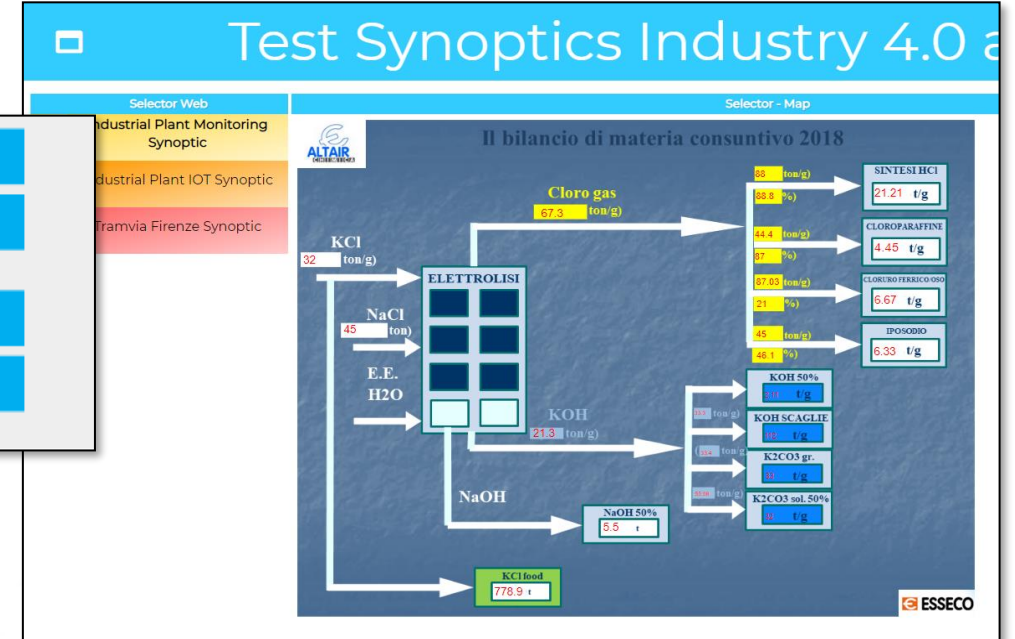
Test Synoptics Industry 4.0 a

Selector Web

Selector - Map

ndustrial Plant Monitoring Synoptic

dustrial Plant IOT Synoptic

Tramvia Firenze Synoptic

ALTAIR

Il bilancio di materia consuntivo 2018

Cloro gas
67.3 ton/g)

KCl
32 ton/g)

NaCl
45 ton)

E.E.
H2O

ELETTROLISI

KOH
21.3 ton/g)

NaOH

88 ton/g)
88.8 %)
44.4 ton/g)
87 %)
87.03 ton/g)
21 %)
45 ton/g)
46.1 %)

SINTESI HCl
21.21 t/g

CLOROPARAFFINE
4.45 t/g

CLORURO FERRICO/OSO
6.67 t/g

IPOSODIO
6.33 t/g

KOH 50%
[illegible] t/g

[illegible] ton/g)
KOH SCAGLIE
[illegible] t/g

([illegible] ton/g
K2CO3 gr.
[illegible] t/g

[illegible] ton/g)
K2CO3 sol. 50%
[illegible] t/g

NaOH 50%
5.5 t

KCl food
778.9 t

ESSECO